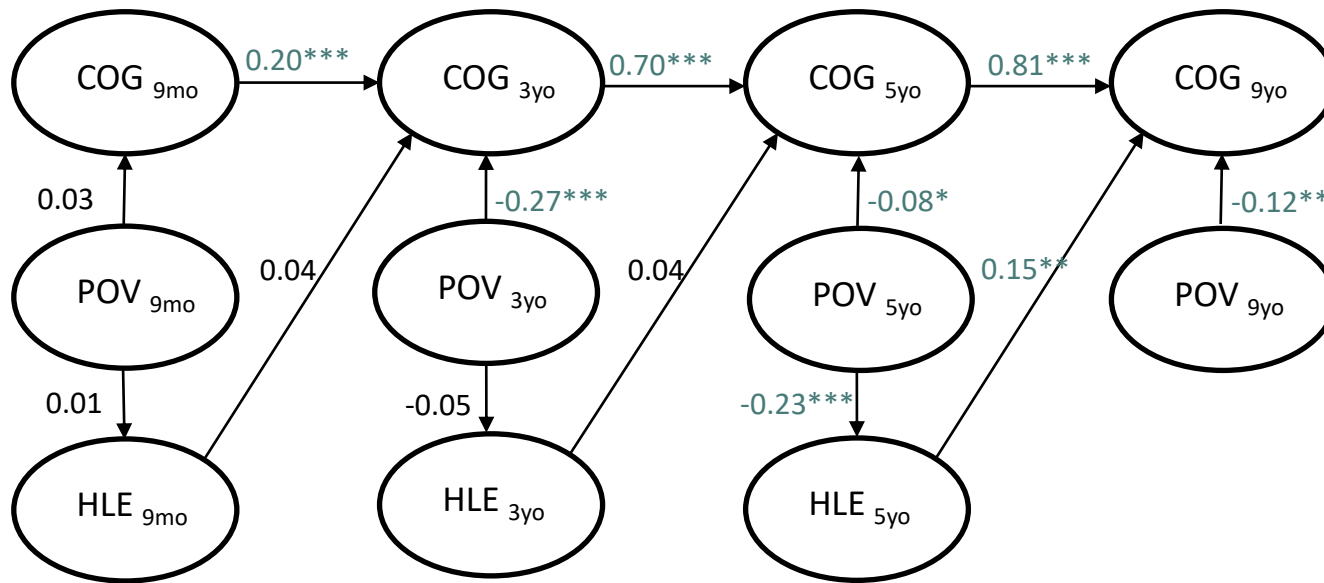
COG $_{9mo}$

0.20***

COG $_{3yo}$

0.70***

COG $_{5yo}$

0.81***

COG $_{9yo}$

0.03

-0.27***

-0.08*

-0.12**

POV $_{9mo}$

0.04

POV $_{3yo}$

0.04

POV $_{5yo}$

0.15**

POV $_{9yo}$

0.01

-0.05

-0.23***

HLE $_{9mo}$

HLE $_{3yo}$

HLE $_{5yo}$